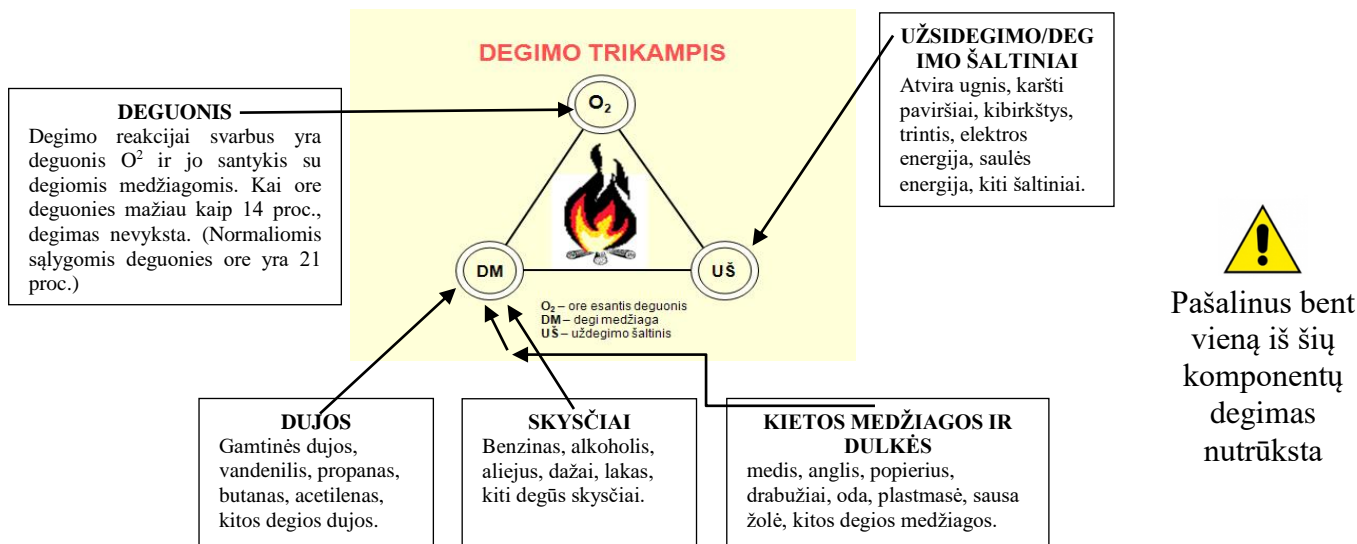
DEGIMO TRIKAMPIS

$O_2$

DM

UŠ

$O_2$ – ore esantis deguonis
DM – degi medžiaga
UŠ – uždegimo šaltinis

DEGUONIS
Degimo reakcijai svarbus yra deguonis $O^2$ ir jo santykis su degiomis medžiagomis. Kai ore deguonies mažiau kaip 14 proc., degimas nevyksta. (Normaliomis sąlygomis deguonies ore yra 21 proc.)

UŽSIDEGIMO/DEGIMO ŠALTINIAI
Atvira ugnis, karšti paviršiai, kibirkštys, trintis, elektros energija, saulės energija, kiti šaltiniai.

Pašalinus bent vieną iš šių komponentų degimas nutrūksta

DUJOS
Gamtinės dujos, vandenilis, propanas, butanas, acetilenas, kitos degios dujos.

SKYSČIAI
Benzinas, alkoholis, aliejus, dažai, lakas, kiti degūs skysčiai.

KIETOS MEDŽIAGOS IR DULKĖS
medis, anglis, popierius, drabužiai, oda, plastmasė, sausa žolė, kitos degios medžiagos.